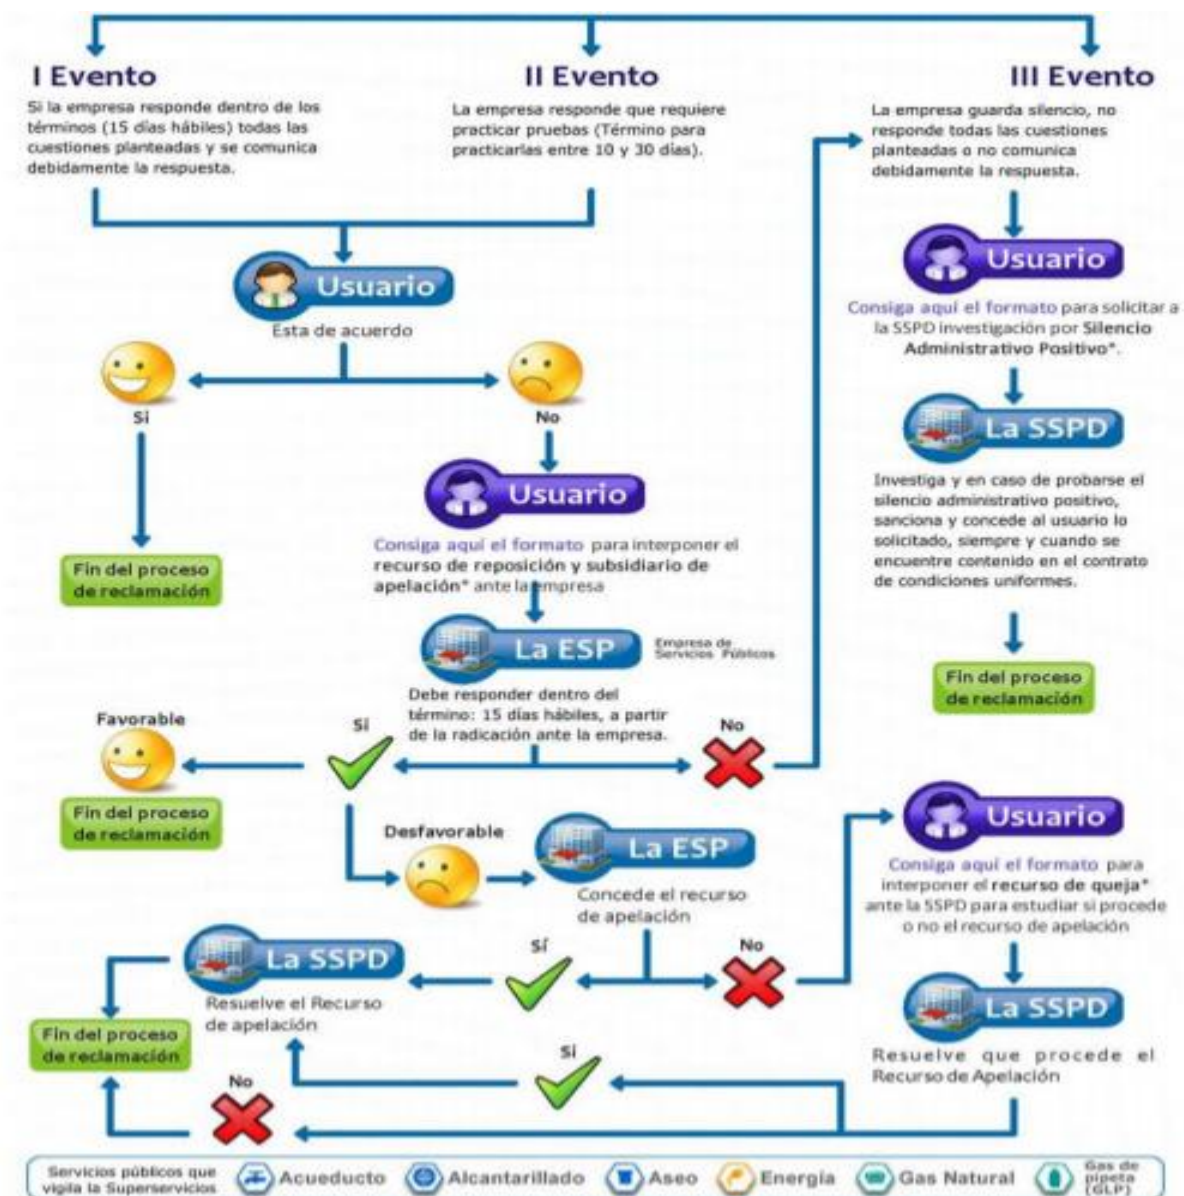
I Evento

Si la empresa responde dentro de los términos (15 días hábiles) todas las cuestiones planteadas y se comunica debidamente la respuesta.

II Evento

La empresa responde que requiere practicar pruebas (Término para practicarlas entre 10 y 30 días).

III Evento

La empresa guarda silencio, no responde todas las cuestiones planteadas o no comunica debidamente la respuesta.

Usuario

Esta de acuerdo

Si

No

Fin del proceso de reclamación

Usuario

Consiga aquí el formato para interponer el recurso de reposición y subsidiario de apelación* ante la empresa

La ESP

Empresa de Servicios Públicos

Debe responder dentro del término: 15 días hábiles, a partir de la radicación ante la empresa.

Favorable

Si

No

Fin del proceso de reclamación

Desfavorable

La ESP

Concede el recurso de apelación

Usuario

Consiga aquí el formato para solicitar a la SSPD investigación por Silencio Administrativo Positivo*.

La SSPD

Investiga y en caso de probarse el silencio administrativo positivo, sanciona y concede al usuario lo solicitado, siempre y cuando se encuentre contenido en el contrato de condiciones uniformes.

Fin del proceso de reclamación

Usuario

Consiga aquí el formato para interponer el recurso de queja* ante la SSPD para estudiar si procede o no el recurso de apelación

La SSPD

Resuelve el Recurso de apelación

Sí

No

Fin del proceso de reclamación

La SSPD

Resuelve que procede el Recurso de Apelación

Si

No

Servicios públicos que vigila la Superservicios

Acueducto

Alcantarillado

Aseo

Energía

Gas Natural

Gas de pipeta (GLP)